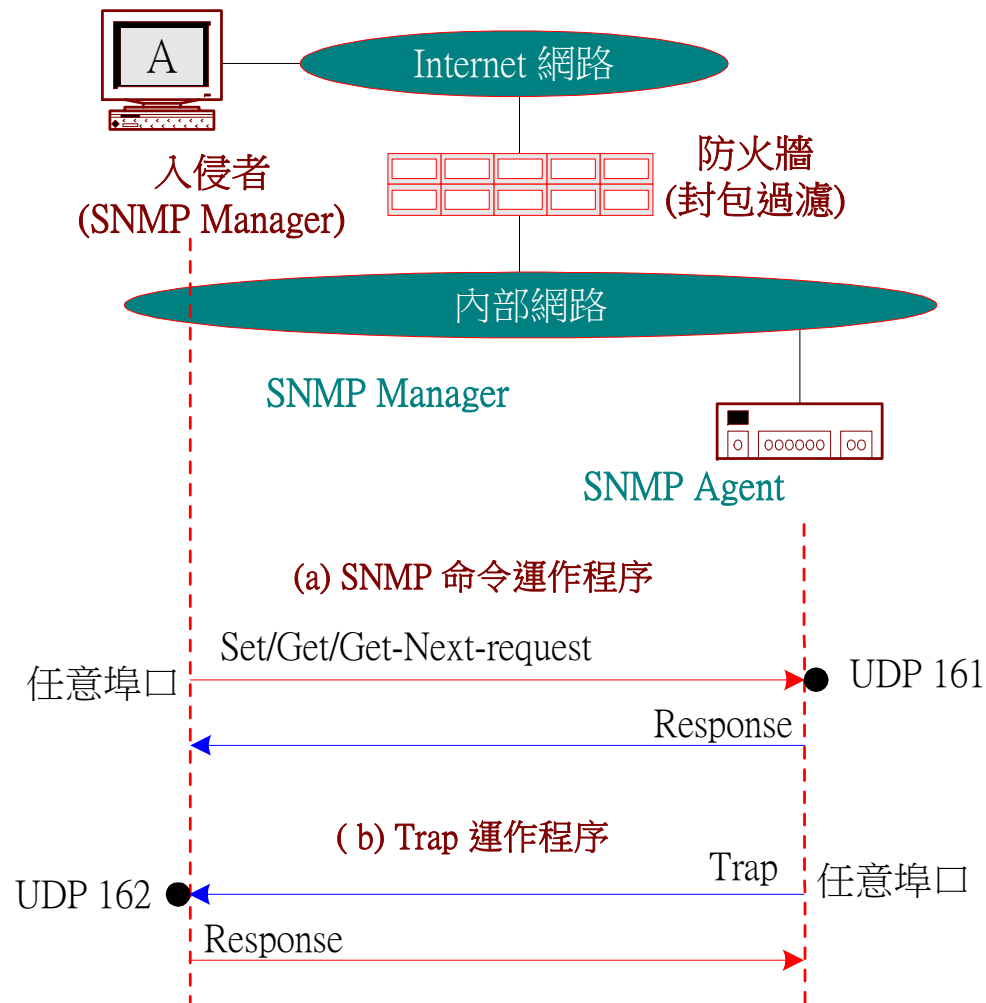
A

Internet 網路

入侵者
(SNMP Manager)

防火牆
(封包過濾)

內部網路

SNMP Manager

SNMP Agent

(a) SNMP 命令運作程序

Set/Get/Get-Next-request

任意埠口

UDP 161

Response

( b) Trap 運作程序

Trap

UDP 162

任意埠口

Response